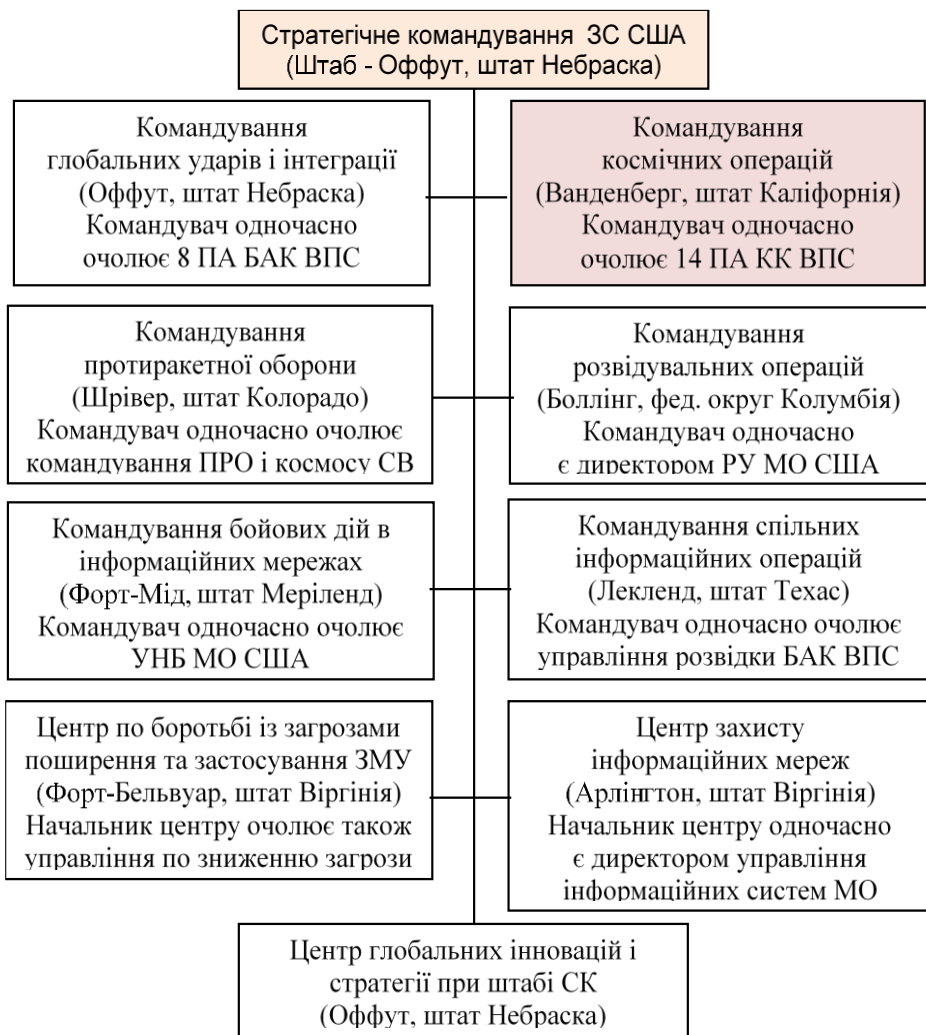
Стратегічне командування ЗС США
(Штаб - Оффут, штат Небраска)

Командування
глобальних ударів і інтеграції
(Оффут, штат Небраска)
Командувач одночасно
очолює 8 ПА БАК ВПС

Командування
космічних операцій
(Ванденберг, штат Каліфорнія)
Командувач одночасно
очолює 14 ПА КК ВПС

Командування
протиракетної оборони
(Шрівер, штат Колорадо)
Командувач одночасно очолює
командування ПРО і космосу СВ

Командування
розвідувальних операцій
(Боллінг, фед. округ Колумбія)
Командувач одночасно
є директором РУ МО США

Командування бойових дій в
інформаційних мережах
(Форт-Мід, штат Меріленд)
Командувач одночасно очолює
УНБ МО США

Командування спільних
інформаційних операцій
(Лекленд, штат Техас)
Командувач одночасно очолює
управління розвідки БАК ВПС

Центр по боротьбі із загрозами
поширення та застосування ЗМУ
(Форт-Бельвуар, штат Віргінія)
Начальник центру очолює також
управління по зниженню загрози

Центр захисту
інформаційних мереж
(Арлінгтон, штат Віргінія)
Начальник центру одночасно
є директором управління
інформаційних систем МО

Центр глобальних інновацій і
стратегії при штабі СК
(Оффут, штат Небраска)